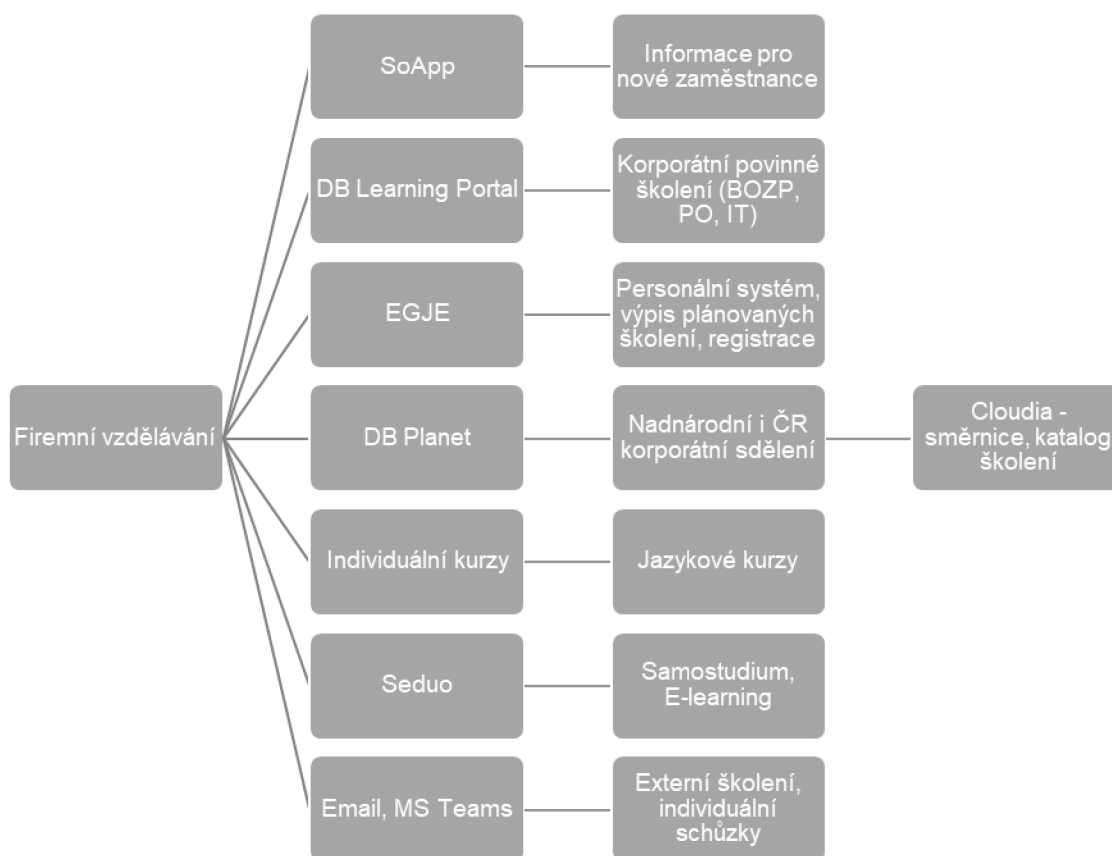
Firemní vzdělávání

SoApp

Informace pro nové zaměstnance

DB Learning Portal

Korporátní povinné školení (BOZP, PO, IT)

EGJE

Personální systém, výpis plánovaných školení, registrace

DB Planet

Nadnárodní i ČR korporátní sdělení

Cloudia - směrnice, katalog školení

Individuální kurzy

Jazykové kurzy

Seduo

Samostudium, E-learning

Email, MS Teams

Externí školení, individuální schůzky